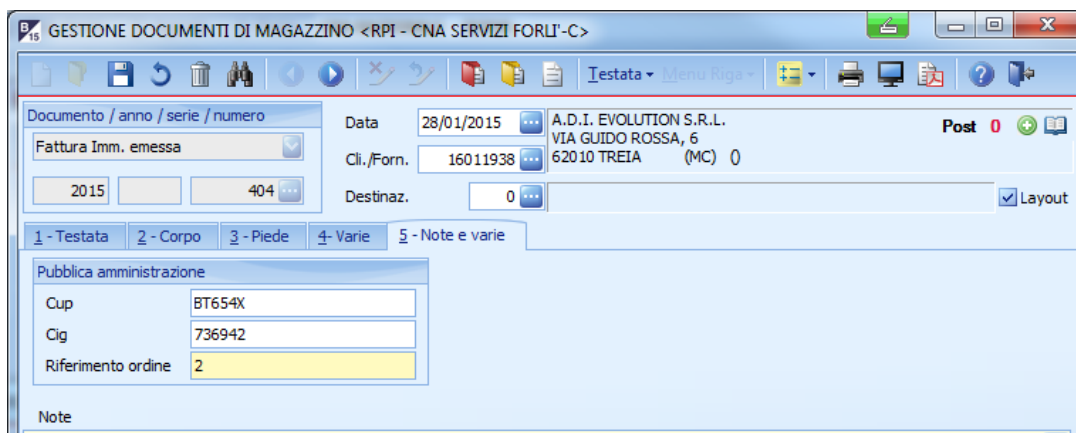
GESTIONE DOCUMENTI DI MAGAZZINO <RPI - CNA SERVIZI FORLI'-C>

Testata ▾ Menu Riga ▾

Documento / anno / serie / numero
Fattura Imm. emessa
2015 404

Data 28/01/2015
Cli./Forn. 16011938
Destinaz. 0

A.D.I. EVOLUTION S.R.L.
VIA GUIDO ROSSA, 6
62010 TREIA (MC) ()

Post 0

Layout

1 - Testata
2 - Corpo
3 - Piede
4 - Varie
5 - Note e varie

Pubblica amministrazione
Cup BT654X
Cig 736942
Riferimento ordine 2

Note